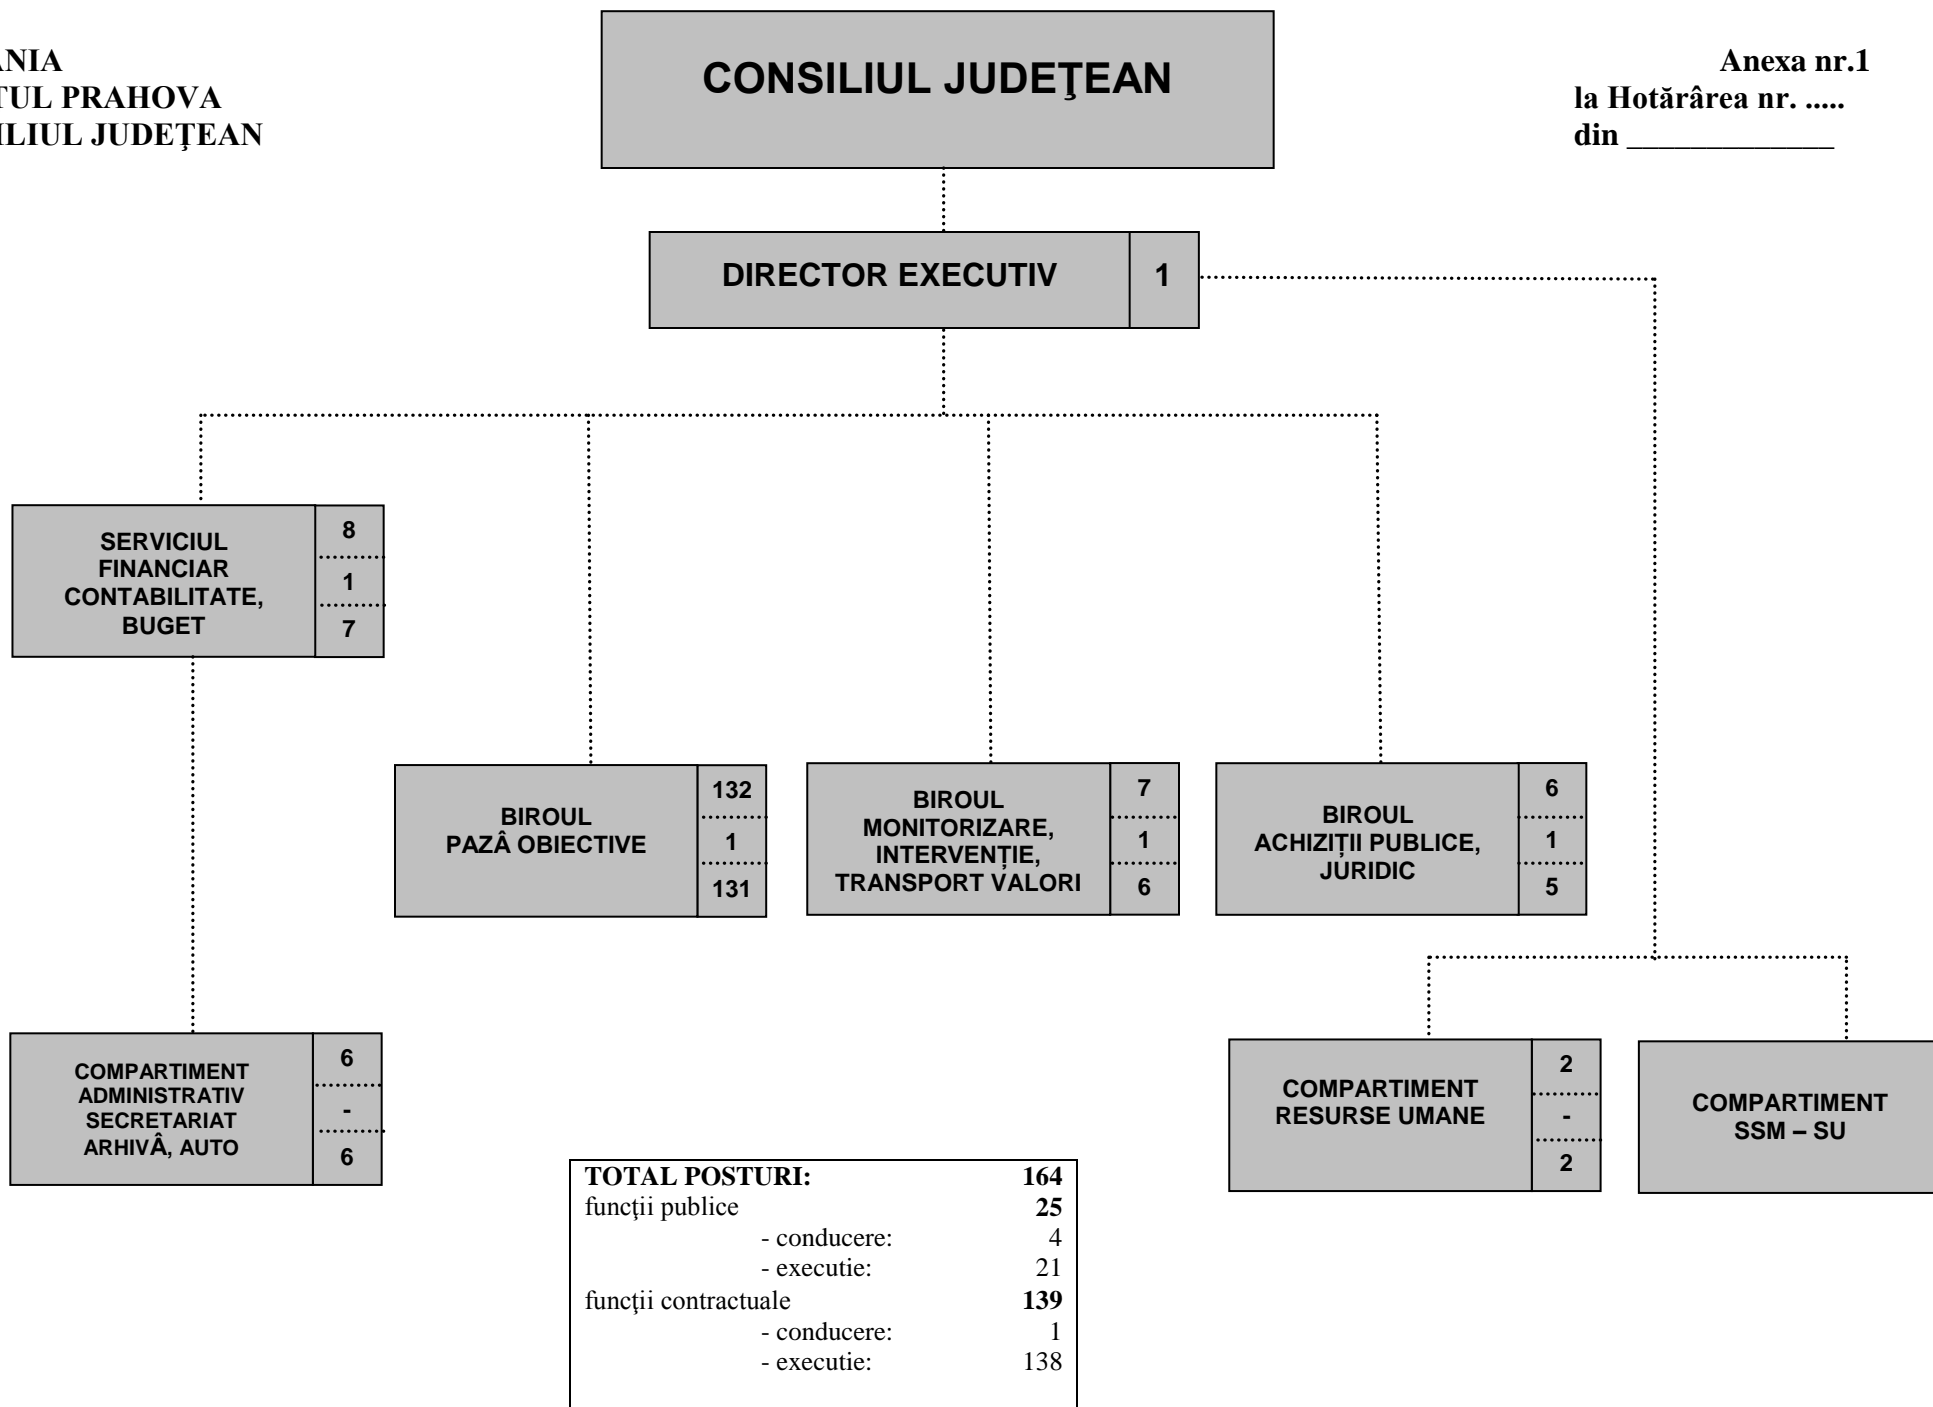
ANIA
TUL PRAHOVA
ILIUL JUDEȚEAN

CONSILIUL JUDEŢEAN

Anexa nr.1
la Hotărârea nr. .....
din ____________

DIRECTOR EXECUTIV 1

SERVICIUL FINANCIAR CONTABILITATE, BUGET 8 1 7

BIROUL PAZÂ OBIECTIVE 132 1 131

BIROUL MONITORIZARE, INTERVENȚIE, TRANSPORT VALORI 7 1 6

BIROUL ACHIZIȚII PUBLICE, JURIDIC 6 1 5

COMPARTIMENT ADMINISTRATIV SECRETARIAT ARHIVÂ, AUTO 6 - 6

COMPARTIMENT RESURSE UMANE 2 - 2

COMPARTIMENT SSM – SU

| TOTAL POSTURI: | 164 |
|---|---|
| funcţii publice | 25 |
| - conducere: | 4 |
| - executie: | 21 |
| funcţii contractuale | 139 |
| - conducere: | 1 |
| - executie: | 138 |